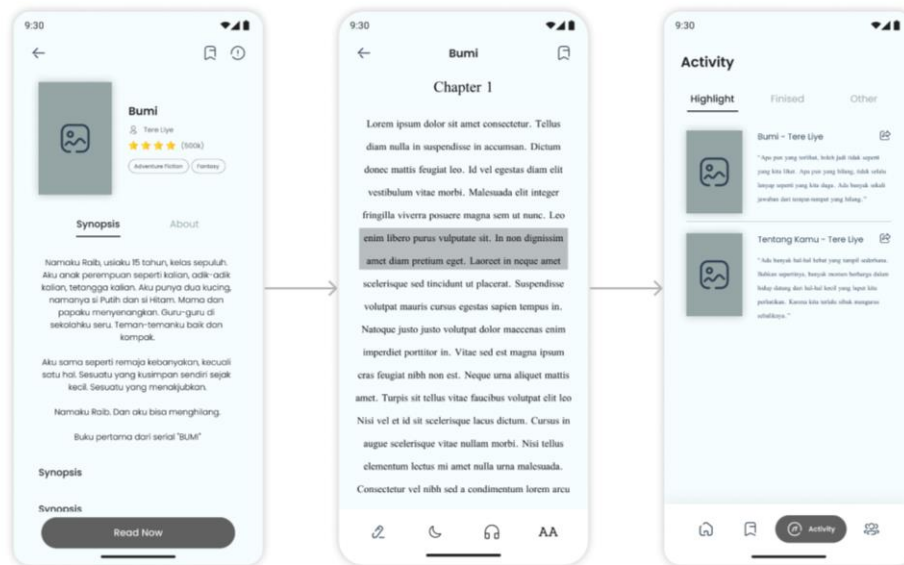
9:30

Bumi

Tere Liye

(500k)

Adventure Fiction

Fantasy

Synopsis

About

Namaku Raib, usiaku 15 tahun, kelas sepuluh. Aku anak perempuan seperti kalian, adik-adik kalian, tetangga kalian. Aku punya dua kucing, namanya si Putih dan si Hitam. Mama dan papaku menyenangkan. Guru-guru di sekolahku seru. Teman-temanku baik dan kompak.

Aku sama seperti remaja kebanyakan, kecuali satu hal. Sesuatu yang kusimpan sendiri sejak kecil. Sesuatu yang menakjubkan.

Namaku Raib. Dan aku bisa menghilang.

Buku pertama dari serial "BUMI"

Synopsis

Synopsis

Read Now

9:30

Bumi

Chapter 1

Lorem ipsum dolor sit amet consectetur. Tellus diam nulla in suspendisse in accumsan. Dictum donec mattis feugiat leo. Id vel egestas diam elit vestibulum vitae morbi. Malesuada elit integer fringilla viverra posuere magna sem ut nunc. Leo enim libero purus vulputate sit. In non dignissim amet diam pretium eget. Laoreet in neque amet scelerisque sed tincidunt ut placerat. Suspendisse volutpat mauris cursus egestas sapien tempus in. Natoque justo justo volutpat dolor maecenas enim imperdiet porttitor in. Vitae sed est magna ipsum cras feugiat nibh non est. Neque urna aliquet mattis amet. Turpis sit tellus vitae faucibus volutpat elit leo Nisi vel et id sit scelerisque lacus dictum. Cursus in augue scelerisque vitae nullam morbi. Nisi tellus elementum lectus mi amet nulla urna malesuada. Consectetur vel nibh sed a condimentum lorem arcu

AA

9:30

Activity

Highlight

Finised

Other

Bumi - Tere Liye

"Apa pun yang terlihat, boleh jadi tidak seperti yang kita lihat. Apa pun yang hilang, tidak selalu lenyap seperti yang kita duga. Ada banyak sekali jawaban dari tempat-tempat yang hilang."

Tentang Kamu - Tere Liye

"Ada banyak hal-hal hebat yang tampil sederhana. Bahkan seperinya, banyak momen berharga dalam hidup datang dari hal-hal kecil yang luput kita perhatikan. Karena kita terlalu sibuk mengurus sebaliknya."

Activity